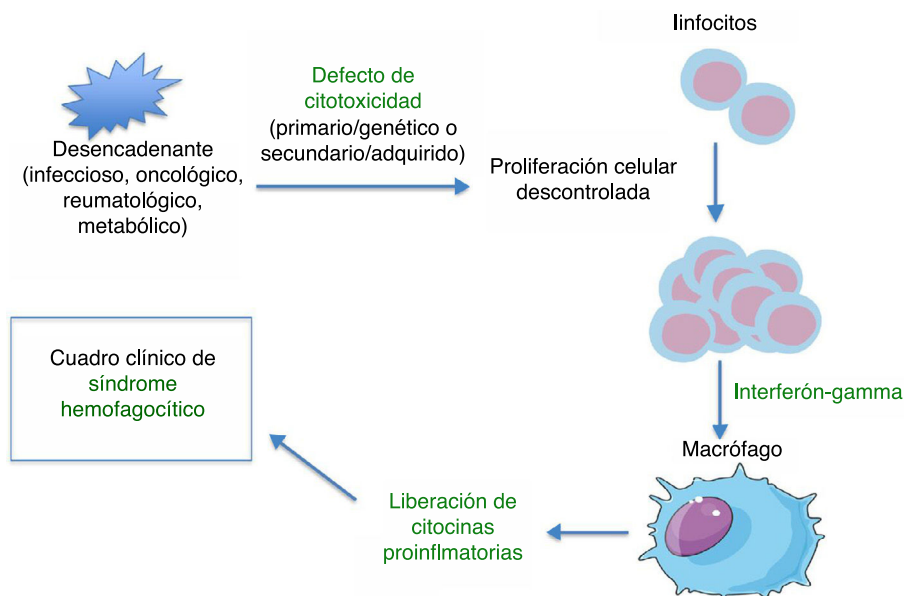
Desencadenante (infeccioso, oncológico, reumatológico, metabólico)

Defecto de citotoxicidad (primario/genético o secundario/adquirido)

linfocitos

Proliferación celular descontrolada

Interferón-gamma

Macrófago

Liberación de citocinas proinflmatorias

Cuadro clínico de síndrome hemofagocítico